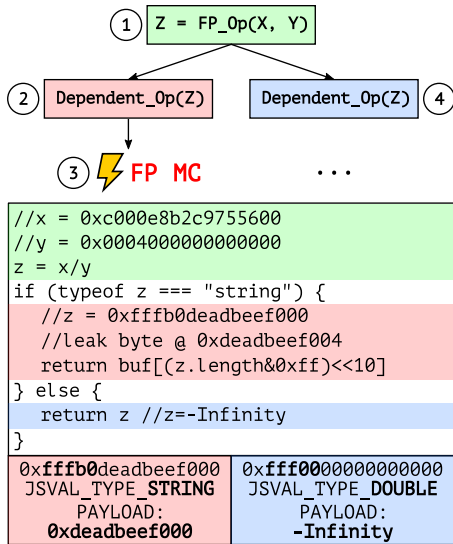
1 Z = FP_Op(X, Y)

2 Dependent_Op(Z)

Dependent_Op(Z) 4

3 FP MC

...

//x = 0xc000e8b2c9755600
//y = 0x0004000000000000
z = x/y
if (typeof z === "string") {
  //z = 0xfffb0deadbeef000
  //leak byte @ 0xdeadbeef004
  return buf[(z.length&0xff)<<10]
} else {
  return z //z=-Infinity
}

| 0xfffb0deadbeef000 JSVAL_TYPE_STRING PAYLOAD: 0xdeadbeef000 | 0xfff0000000000000 JSVAL_TYPE_DOUBLE PAYLOAD: -Infinity |
|---|---|